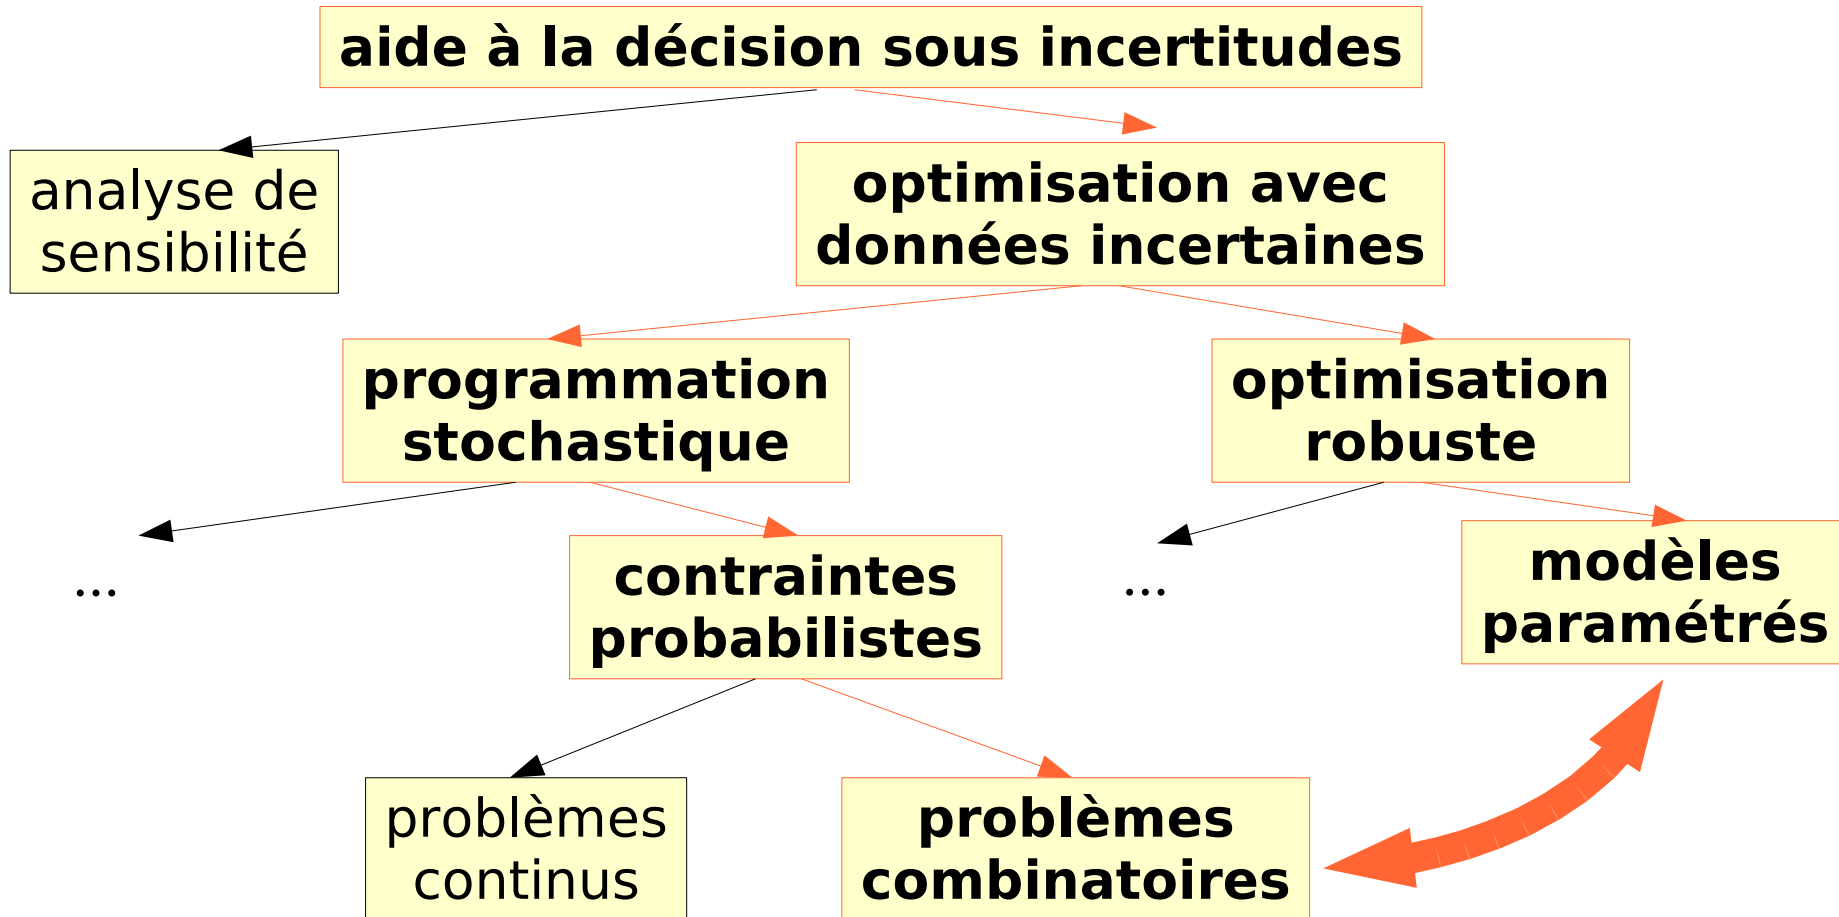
aide à la décision sous incertitudes

analyse de sensibilité

optimisation avec données incertaines

programmation stochastique

optimisation robuste

...

contraintes probabilistes

...

modèles paramétrés

problèmes continus

problèmes combinatoires